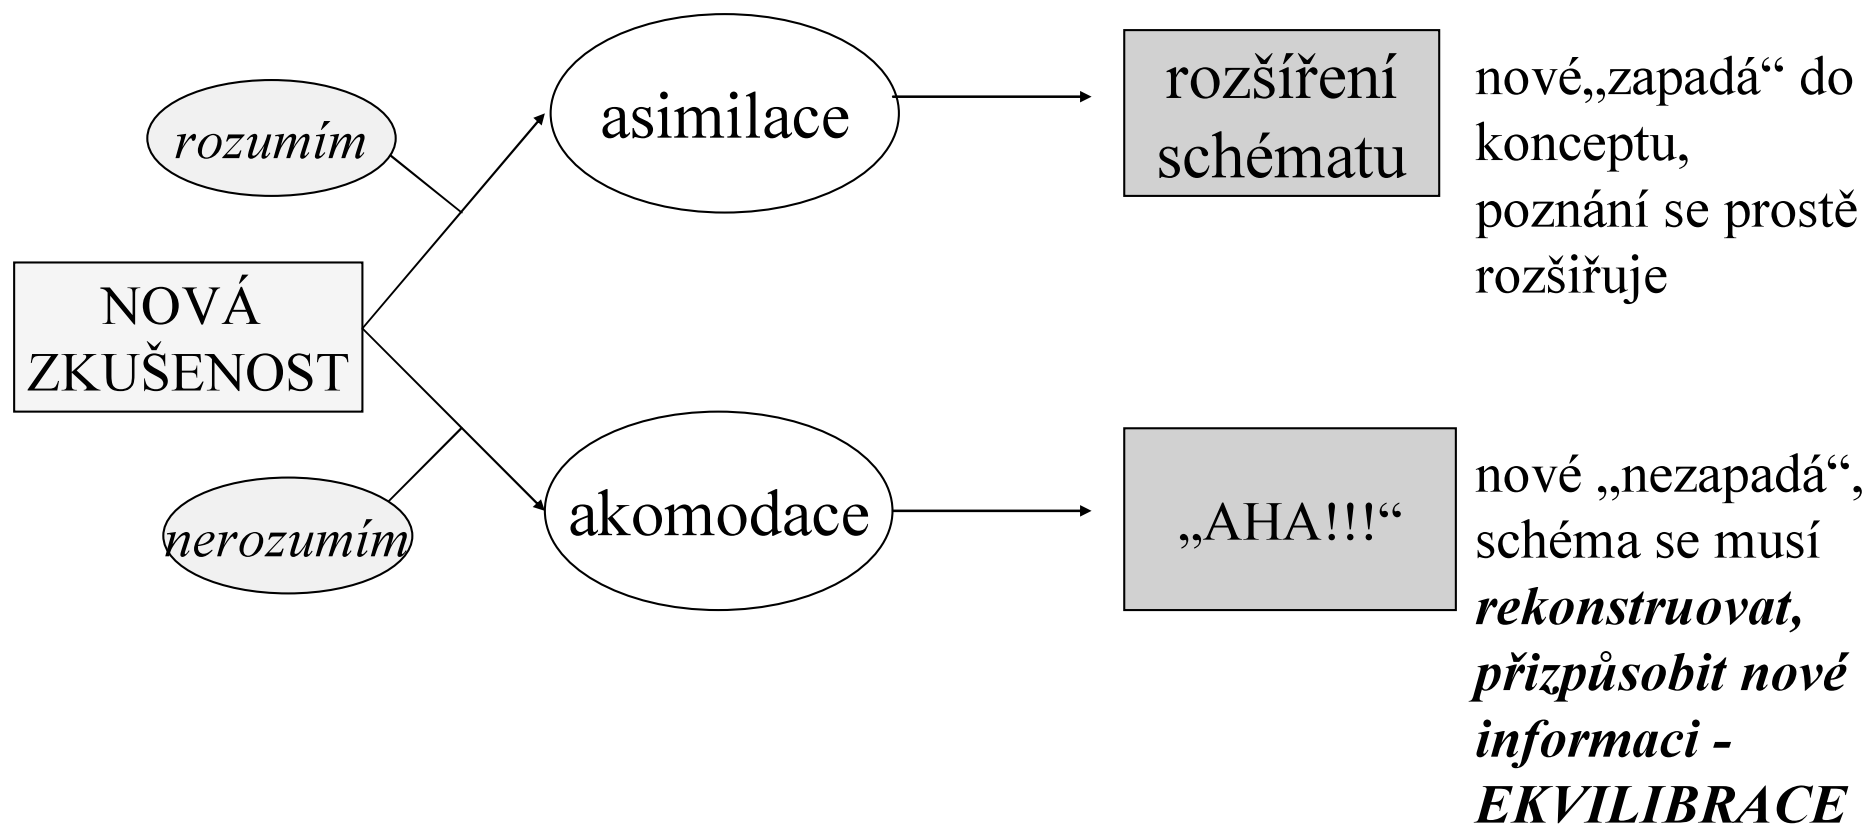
rozumím

asimilace

rozšíření schématu

nové„zapadá“ do konceptu, poznání se prostě rozšiřuje

NOVÁ ZKUŠENOST

nerozumím

akomodace

„AHA!!!“

nové „nezapadá“, schéma se musí ***rekonstruovat, přizpůsobit nové informaci - EKVILIBRACE***